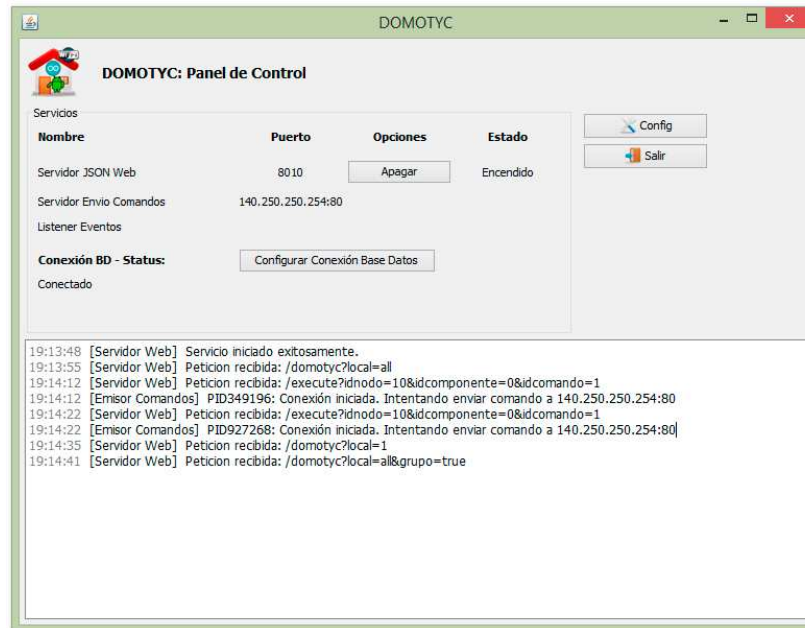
DOMOTYC

DOMOTYC: Panel de Control

Servicios

| Nombre | Puerto | Opciones | Estado |
|---|---|---|---|
| Servidor JSON Web | 8010 | Apagar | Encendido |
| Servidor Envio Comandos | 140.250.250.254:80 | | |
| Listener Eventos | | | |

Config

Salir

Conexión BD - Status:

Configurar Conexión Base Datos

Conectado

19:13:48 [Servidor Web] Servicio iniciado exitosamente.
19:13:55 [Servidor Web] Peticion recibida: /domotyc?local=all
19:14:12 [Servidor Web] Peticion recibida: /execute?idnodo=10&idcomponente=0&idcomando=1
19:14:12 [Emisor Comandos] PID349196: Conexión iniciada. Intentando enviar comando a 140.250.250.254:80
19:14:22 [Servidor Web] Peticion recibida: /execute?idnodo=10&idcomponente=0&idcomando=1
19:14:22 [Emisor Comandos] PID927268: Conexión iniciada. Intentando enviar comando a 140.250.250.254:80
19:14:35 [Servidor Web] Peticion recibida: /domotyc?local=1
19:14:41 [Servidor Web] Peticion recibida: /domotyc?local=all&grupo=true